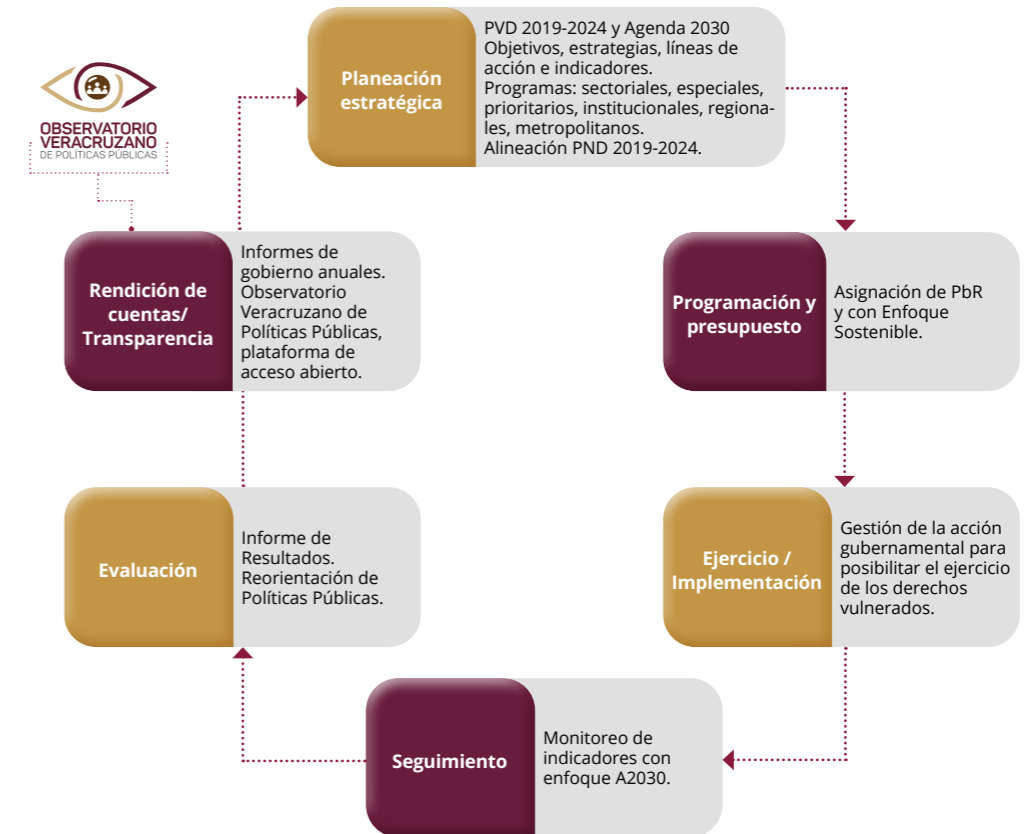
OBSERVATORIO VERACRUZANO
DE POLÍTICAS PÚBLICAS

Planeación estratégica

PVD 2019-2024 y Agenda 2030
Objetivos, estrategias, líneas de acción e indicadores.
Programas: sectoriales, especiales, prioritarios, institucionales, regionales, metropolitanos.
Alineación PND 2019-2024.

Programación y presupuesto

Asignación de PbR y con Enfoque Sostenible.

Ejercicio / Implementación

Gestión de la acción gubernamental para posibilitar el ejercicio de los derechos vulnerados.

Seguimiento

Monitoreo de indicadores con enfoque A2030.

Evaluación

Informe de Resultados.
Reorientación de Políticas Públicas.

Rendición de cuentas/ Transparencia

Informes de gobierno anuales.
Observatorio Veracruzano de Políticas Públicas, plataforma de acceso abierto.